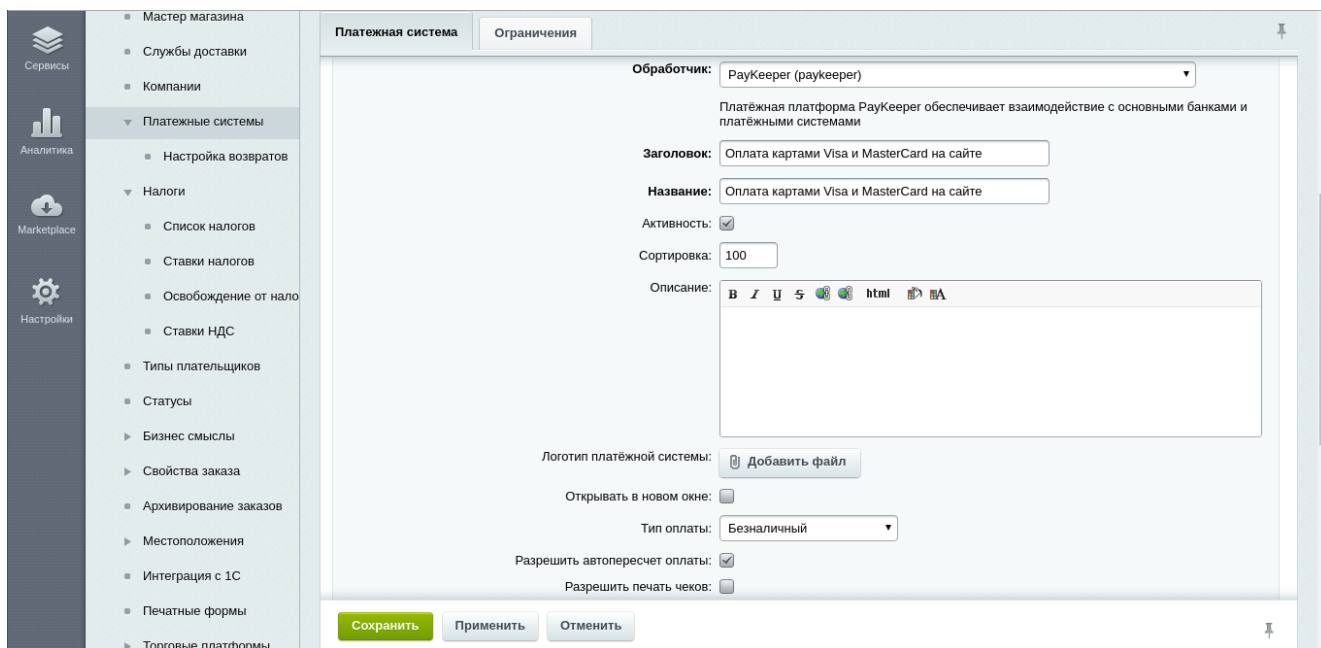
Сервисы
Аналитика
Marketplace
Настройки

Мастер магазина
Службы доставки
Компании
Платежные системы
Настройка возвратов
Налоги
Список налогов
Ставки налогов
Освобождение от нало
Ставки НДС
Типы плательщиков
Статусы
Бизнес смыслы
Свойства заказа
Архивирование заказов
Местоположения
Интеграция с 1С
Печатные формы
Торговые платформы

Платежная система | Ограничения

Обработчик: PayKeeper (paykeeper)
Платёжная платформа PayKeeper обеспечивает взаимодействие с основными банками и платёжными системами
Заголовок: Оплата картами Visa и MasterCard на сайте
Название: Оплата картами Visa и MasterCard на сайте
Активность:
Сортировка: 100
Описание: B I U S html
Логотип платёжной системы: Добавить файл
Открывать в новом окне:
Тип оплаты: Безналичный
Разрешить автопересчет оплаты:
Разрешить печать чеков:

Сохранить | Применить | Отменить